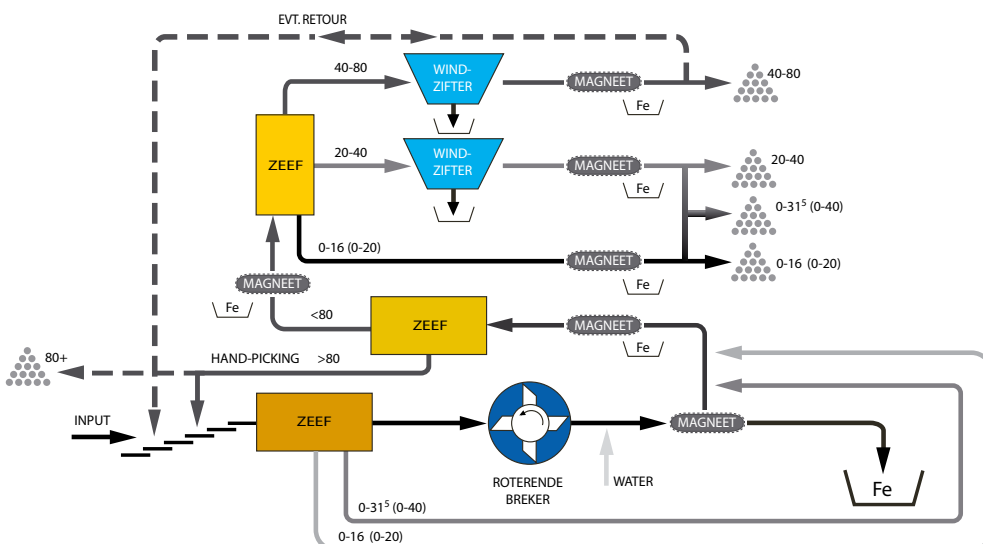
EVT. RETOUR

40-80

WIND-ZIFTER

MAGNEET

40-80

Fe

ZEEF

20-40

WIND-ZIFTER

MAGNEET

20-40

Fe

$0\text{-}31^5$ (0-40)

0-16 (0-20)

MAGNEET

0-16 (0-20)

Fe

MAGNEET

Fe

<80

ZEEF

MAGNEET

Fe

80+

HAND-PICKING

>80

INPUT

ZEEF

ROTERENDE BREKER

WATER

MAGNEET

Fe

$0\text{-}31^5$ (0-40)

0-16 (0-20)